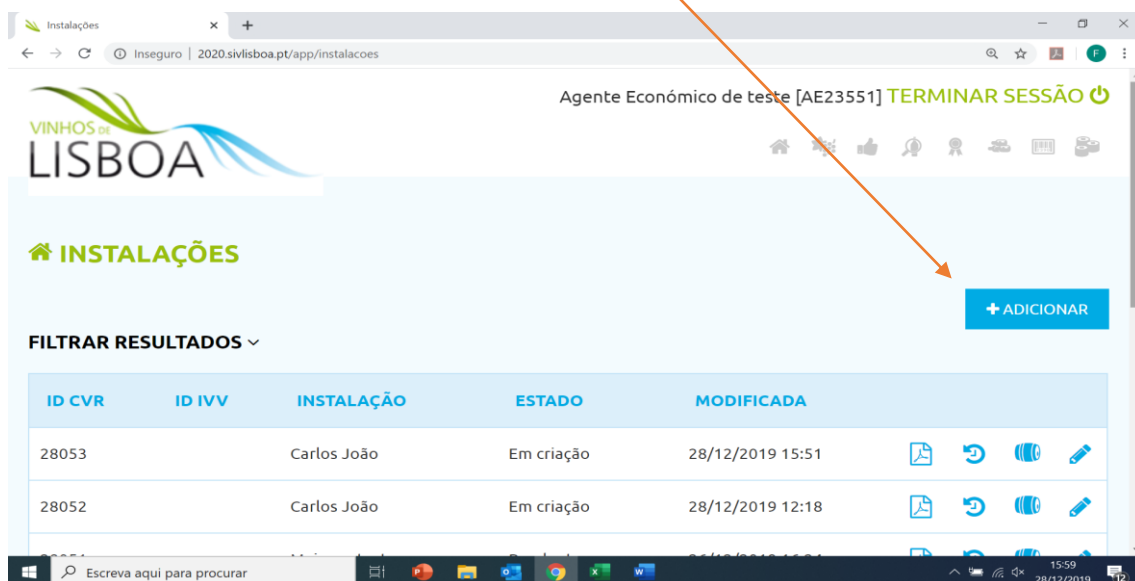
Instalações
Inseguro | 2020.sivlisboa.pt/app/instalacoes

VINHOS DE LISBOA

Agente Económico de teste [AE23551] TERMINAR SESSÃO

INSTALAÇÕES

+ ADICIONAR

FILTRAR RESULTADOS

| ID CVR | ID IVV | INSTALAÇÃO | ESTADO | MODIFICADA |
|---|---|---|---|---|
| 28053 | | Carlos João | Em criação | 28/12/2019 15:51 |
| 28052 | | Carlos João | Em criação | 28/12/2019 12:18 |
| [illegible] | | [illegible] | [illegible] | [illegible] |

Escreva aqui para procurar
15:59
28/12/2019
12